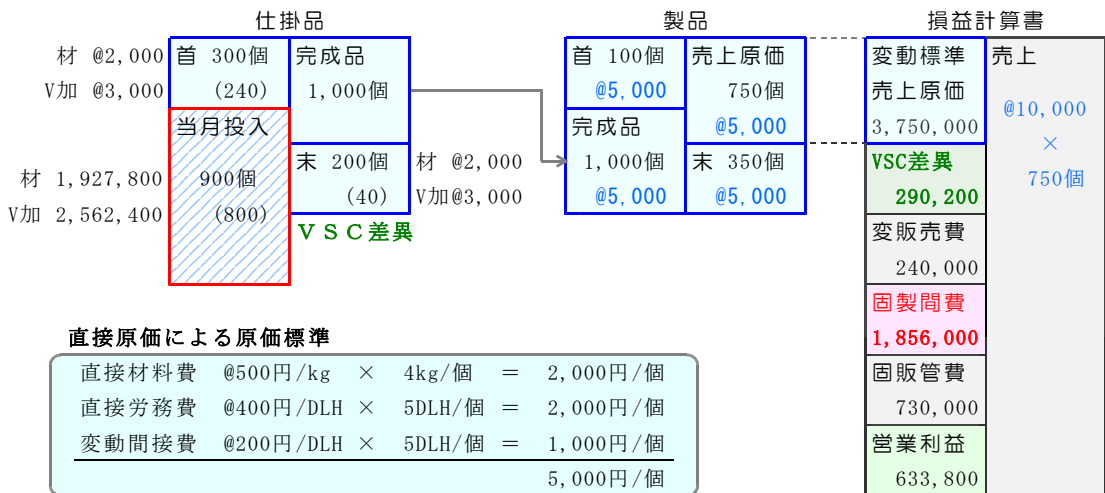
仕掛品

材 @2,000
V加 @3,000

首 300個
(240)

完成品
1,000個

当月投入

材 1,927,800
V加 2,562,400

900個
(800)

末 200個
(40)

材 @2,000
V加@3,000

ＶＳＣ差異

製品

首 100個
@5,000

売上原価
750個
@5,000

完成品
1,000個
@5,000

末 350個
@5,000

損益計算書

変動標準
売上原価
3,750,000

売上
@10,000
×
750個

VSC差異
290,200

変販売費
240,000

固製間費
1,856,000

固販管費
730,000

営業利益
633,800

直接原価による原価標準

| | | | | | |
|---|---|---|---|---|---|
| 直接材料費 | @500円/kg | × | 4kg/個 | = | 2,000円/個 |
| 直接労務費 | @400円/DLH | × | 5DLH/個 | = | 2,000円/個 |
| 変動間接費 | @200円/DLH | × | 5DLH/個 | = | 1,000円/個 |
| | | | | | 5,000円/個 |